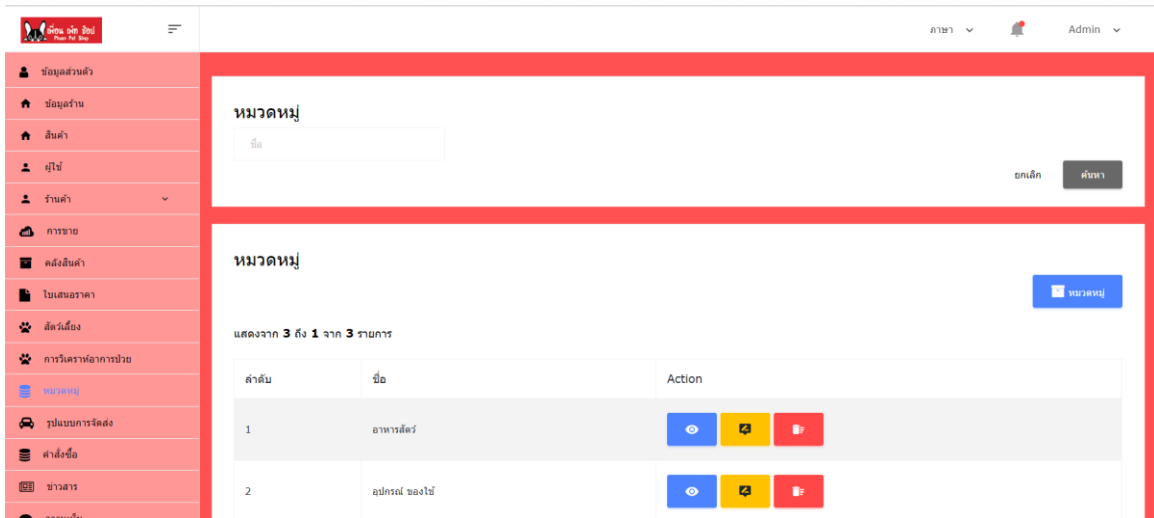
พี่ต้น เพ็ท ช็อป
Phun Pet Shop

ภาษา
Admin

ข้อมูลส่วนตัว
ข้อมูลร้าน
สินค้า
ผู้ใช้
ร้านค้า
การขาย
คลังสินค้า
ใบเสนอราคา
สัตว์เลี้ยง
การวิเคราะห์อาการป่วย
หมวดหมู่
รูปแบบการจัดส่ง
คำสั่งซื้อ
ข่าวสาร

หมวดหมู่
ชื่อ
ยกเลิก
ค้นหา

หมวดหมู่
หมวดหมู่
แสดงจาก 3 ถึง 1 จาก 3 รายการ

| ลำดับ | ชื่อ | Action |
|---|---|---|
| 1 | อาหารสัตว์ | |
| 2 | อุปกรณ์ ของใช้ | |